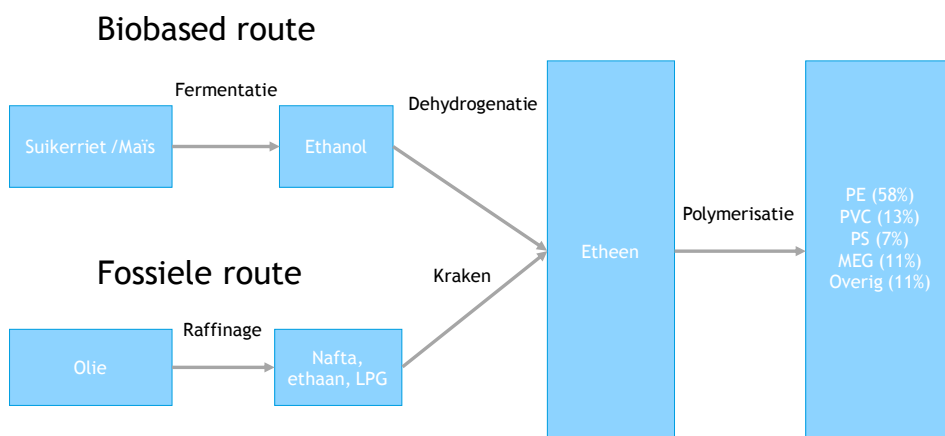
Biobased route

Fermentatie

Dehydrogenatie

Suikerriet /Maïs

Ethanol

Fossiele route

Kraken

Raffinage

Olie

Nafta, ethaan, LPG

Etheen

Polymerisatie

PE (58%)
PVC (13%)
PS (7%)
MEG (11%)
Overig (11%)